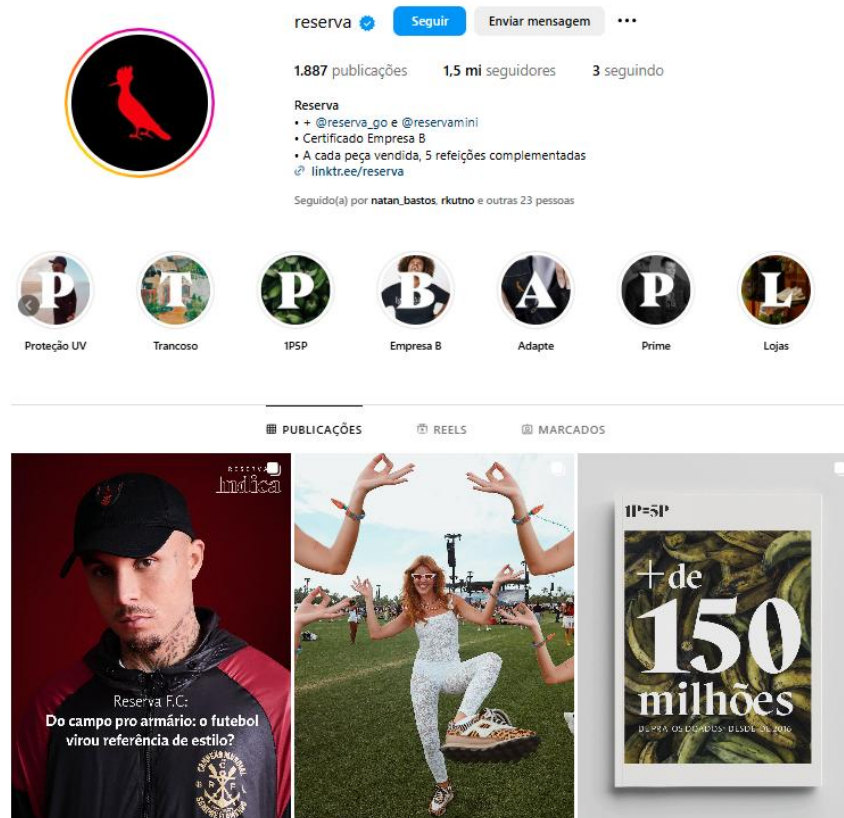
reserva

Seguir

Enviar mensagem

•••

1.887 publicações

1,5 mi seguidores

3 seguindo

Reserva
• + @reserva_go e @reservamini
• Certificado Empresa B
• A cada peça vendida, 5 refeições complementadas
linktr.ee/reserva

Seguido(a) por natan_bastos, rkutno e outras 23 pessoas

P
Proteção UV

T
Trancoso

P
1P5P

B
Empresa B

A
Adapte

P
Prime

L
Lojas

PUBLICAÇÕES

REELS

MARCADOS

RESERVA
indica

Reserva F.C:
Do campo pro armário: o futebol virou referência de estilo?

1P=5P

+ de 150 milhões

DE PRA OS DOADOS DESDE 2016